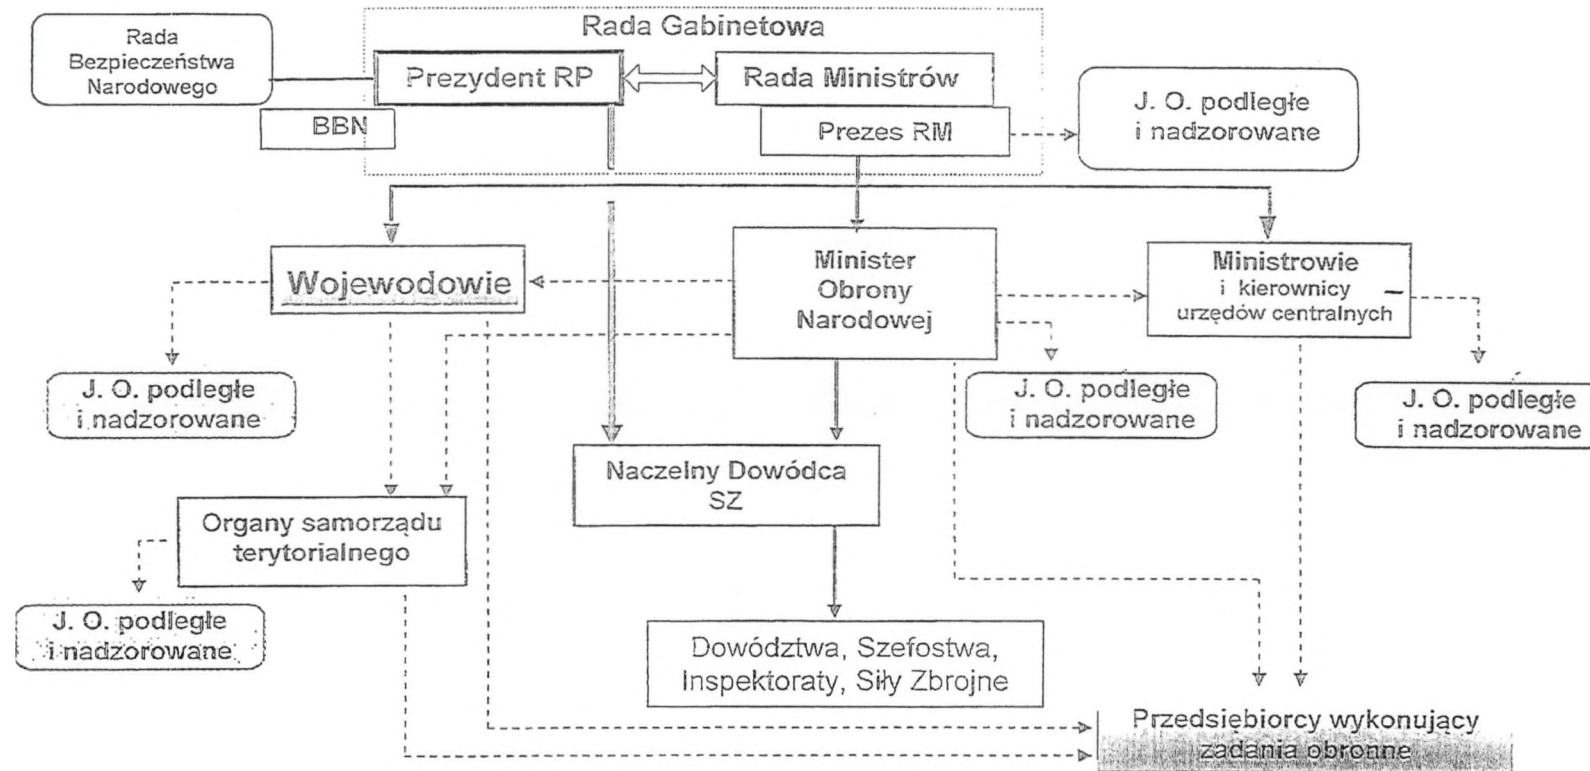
Rada Gabinetowa

Rada Bezpieczeństwa Narodowego

Prezydent RP

Rada Ministrów

BBN

Prezes RM

J. O. podległe i nadzorowane

Wojewodowie

Minister Obrony Narodowej

Ministrowie i kierownicy urzędów centralnych

J. O. podległe i nadzorowane

J. O. podległe i nadzorowane

J. O. podległe i nadzorowane

Naczelny Dowódca SZ

Organy samorządu terytorialnego

J. O. podległe i nadzorowane

Dowództwa, Szefostwa, Inspektoraty, Siły Zbrojne

Przedsiębiorcy wykonujący zadania obronne